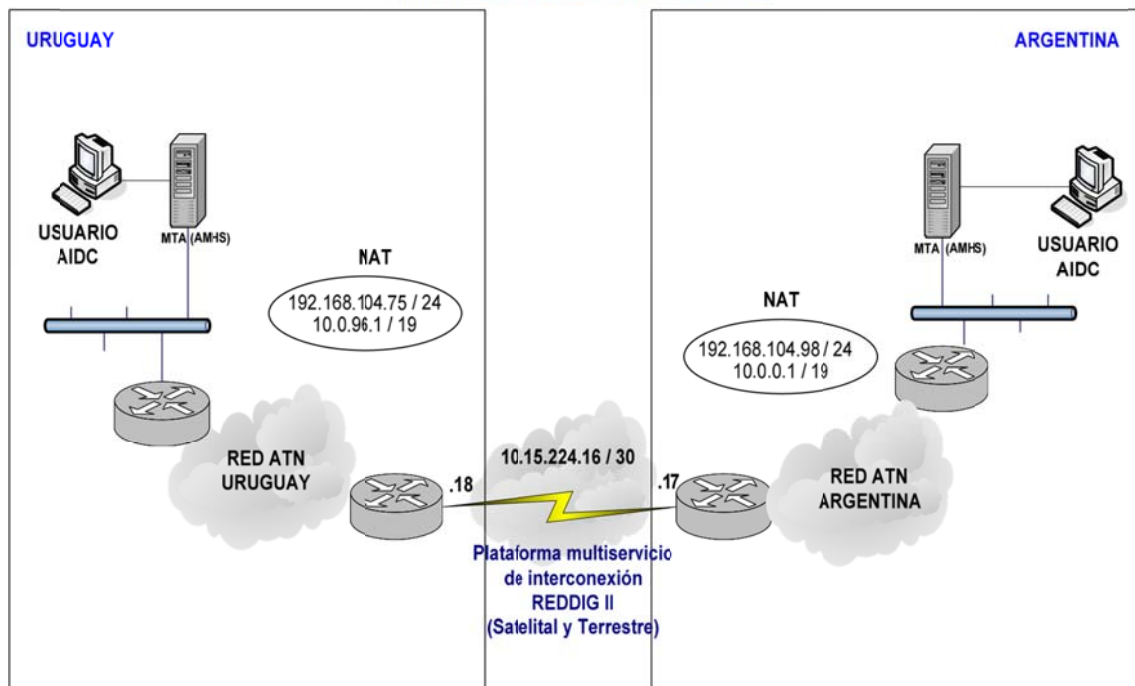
URUGUAY

ARGENTINA

USUARIO AIDC

MTA (AMHS)

NAT

192.168.104.75 / 24
10.0.96.1 / 19

MTA (AMHS)

USUARIO AIDC

NAT

192.168.104.98 / 24
10.0.0.1 / 19

RED ATN URUGUAY

.18

10.15.224.16 / 30

.17

RED ATN ARGENTINA

Plataforma multiservicio de interconexión REDDIG II (Satelital y Terrestre)